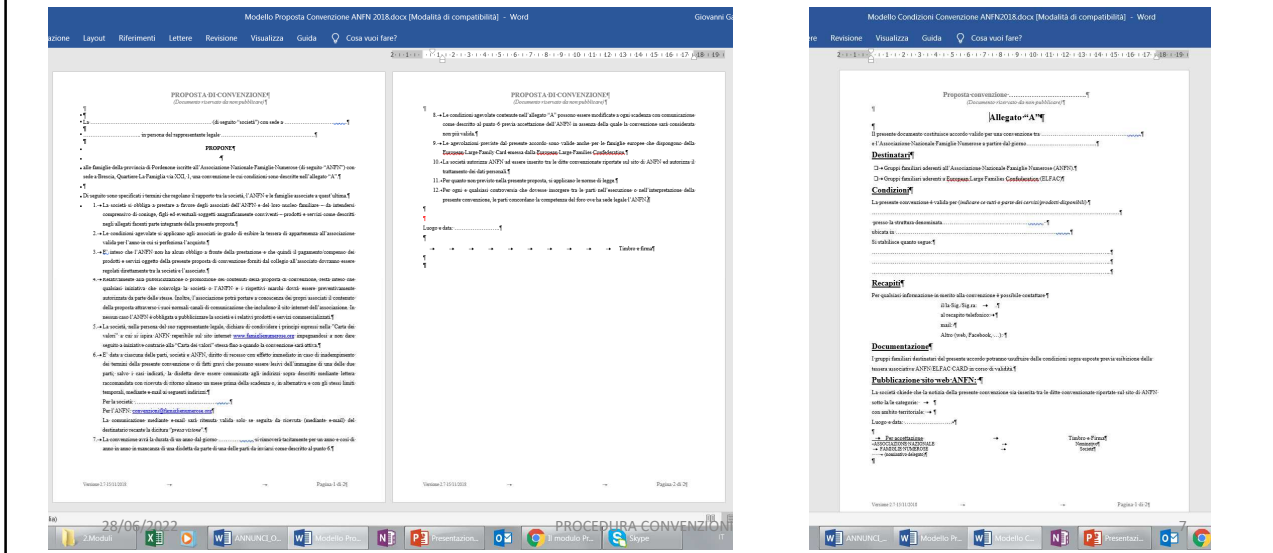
Modello Proposta Convenzione ANFN 2018.docx [Modalità di compatibilità] - Word

Giovanni G

azione Layout Riferimenti Lettere Revisione Visualizza Guida Cosa vuoi fare?

PROPOSTA DI CONVENZIONE¶
(Documento riservato da non pubblicare)¶

La ……………………………… (di seguito "società") con sede a ……………………

……………… in persona del rappresentante legale: ……………………………¶

PROPONE¶

alle famiglie della provincia di Pordenone iscritte all'Associazione Nazionale Famiglie Numerose (di seguito "ANFN") con sede a Brescia, Quartiere La Famiglia via XXI, 1, una convenzione le cui condizioni sono descritte nell'allegato "A"¶

Di seguito sono specificati i termini che regolano il rapporto tra la società, l'ANFN e le famiglie associate a quest'ultima.¶

1. La società si obbliga a prestare a favore degli associati dell'ANFN e del loro nucleo familiare – da intendersi comprensivo di coniuge, figli ed eventuali soggetti anagraficamente conviventi – prodotti e servizi come descritti negli allegati facenti parte integrante della presente proposta.¶

2. Le condizioni agevolate si applicano agli associati in grado di esibire la tessera di appartenenza all'associazione valida per l'anno in cui si perfeziona l'acquisto.¶

3. È inteso che l'ANFN non ha alcun obbligo a fronte delle prestazioni e che quindi il pagamento/compenso dei prodotti e servizi oggetto della presente proposta di convenzione forniti dal collegio all'associato dovranno essere regolati direttamente tra la società e l'associato.¶

4. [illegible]

5. La società, nella persona del suo rappresentante legale, dichiara di condividere i principi espressi nella "Carta dei valori" a cui si ispira ANFN reperibile sul sito internet www.famiglienumerose.org impegnandosi a non fare seguito a iniziative contrarie alla "Carta dei valori" stessa fino a quando la convenzione sarà attiva.¶

6. E' data a ciascuna delle parti, società e ANFN, diritto di recesso con effetto immediato in caso di inadempimento dei termini della presente convenzione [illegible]

Per la società: ……………………………¶
Per l'ANFN: convenzioni@famiglienumerose.org¶

7. La convenzione avrà la durata di un anno dal giorno …………… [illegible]

Versione 2.7 15/11/2018 Pagina 1 di 2¶

PROPOSTA DI CONVENZIONE¶
(Documento riservato da non pubblicare)¶

8. Le condizioni agevolate contenute nell'allegato "A" possono essere modificate a ogni scadenza con comunicazione come descritto al punto 6 previa accettazione dell'ANFN in assenza della quale la convenzione sarà considerata non più valida.¶

9. Le agevolazioni previste dal presente accordo sono valide anche per le famiglie europee che dispongono della European Large Family Card emessa dalla European Large Families Confederation.¶

10. La società autorizza ANFN ad essere inserita tra le ditte convenzionate riportate sul sito di ANFN ed autorizza il trattamento dei dati personali.¶

11. Per quanto non previsto nella presente proposta, si applicano le norme di legge.¶

12. Per ogni e qualsiasi controversia che dovesse insorgere tra le parti nell'esecuzione o nell'interpretazione della presente convenzione, le parti concordano la competenza del foro ove ha sede legale l'ANFN.¶

Luogo e data: …………………¶

Timbro e firma¶

Versione 2.7 15/11/2018 Pagina 2 di 2¶

28/06/2022

PROCEDURA CONVENZIONI

Modello Condizioni Convenzione ANFN2018.docx [Modalità di compatibilità] - Word

re Revisione Visualizza Guida Cosa vuoi fare?

Proposta convenzione: ……………………¶
(Documento riservato da non pubblicare)¶

Allegato "A"¶

Il presente documento costituisce accordo valido per una convenzione tra: ……………………………¶
e l'Associazione Nazionale Famiglie Numerose a partire dal giorno ……………………¶

Destinatari¶
☐ Gruppi familiari aderenti all'Associazione Nazionale Famiglie Numerose (ANFN)¶
☐ Gruppi familiari aderenti a European Large Families Confederation (ELFAC)¶

Condizioni¶
La presente convenzione è valida per (indicare se tutti o parte dei servizi/prodotti disponibili)¶
……………………………¶
presso la struttura denominata ……………………¶
ubicata in ……………………¶
Si stabilisce quanto segue:¶
……………………………¶

Recapiti¶
Per qualsiasi informazione in merito alla convenzione è possibile contattare:¶
il/la Sig./Sig.ra: ¶
al recapito telefonico: ¶
mail: ¶
Altro (web, Facebook, …): ¶

Documentazione¶
I gruppi familiari destinatari del presente accordo potranno usufruire delle condizioni sopra esposte previa esibizione della tessera associativa ANFN/ELFAC CARD in corso di validità.¶

Pubblicazione sito web ANFN: ¶
La società chiede che la notizia della presente convenzione via inserita tra le ditte convenzionate riportate sul sito di ANFN sotto la/le categorie: ¶
con ambito territoriale: ¶
Luogo e data: …………………¶

Per accettazione
ASSOCIAZIONE NAZIONALE
FAMIGLIE NUMEROSE
(nominativo delegato)

Timbro e Firma¶
Nominativo¶
Società¶

Versione 2.7 15/11/2018 Pagina 1 di 1¶

7

2.Moduli ANNUNCI_O... Modello Pro... Presentazion... Il modulo Pr... Skype IT

ANNUNCI_... Modello Pr... Modello C... Presentazi...